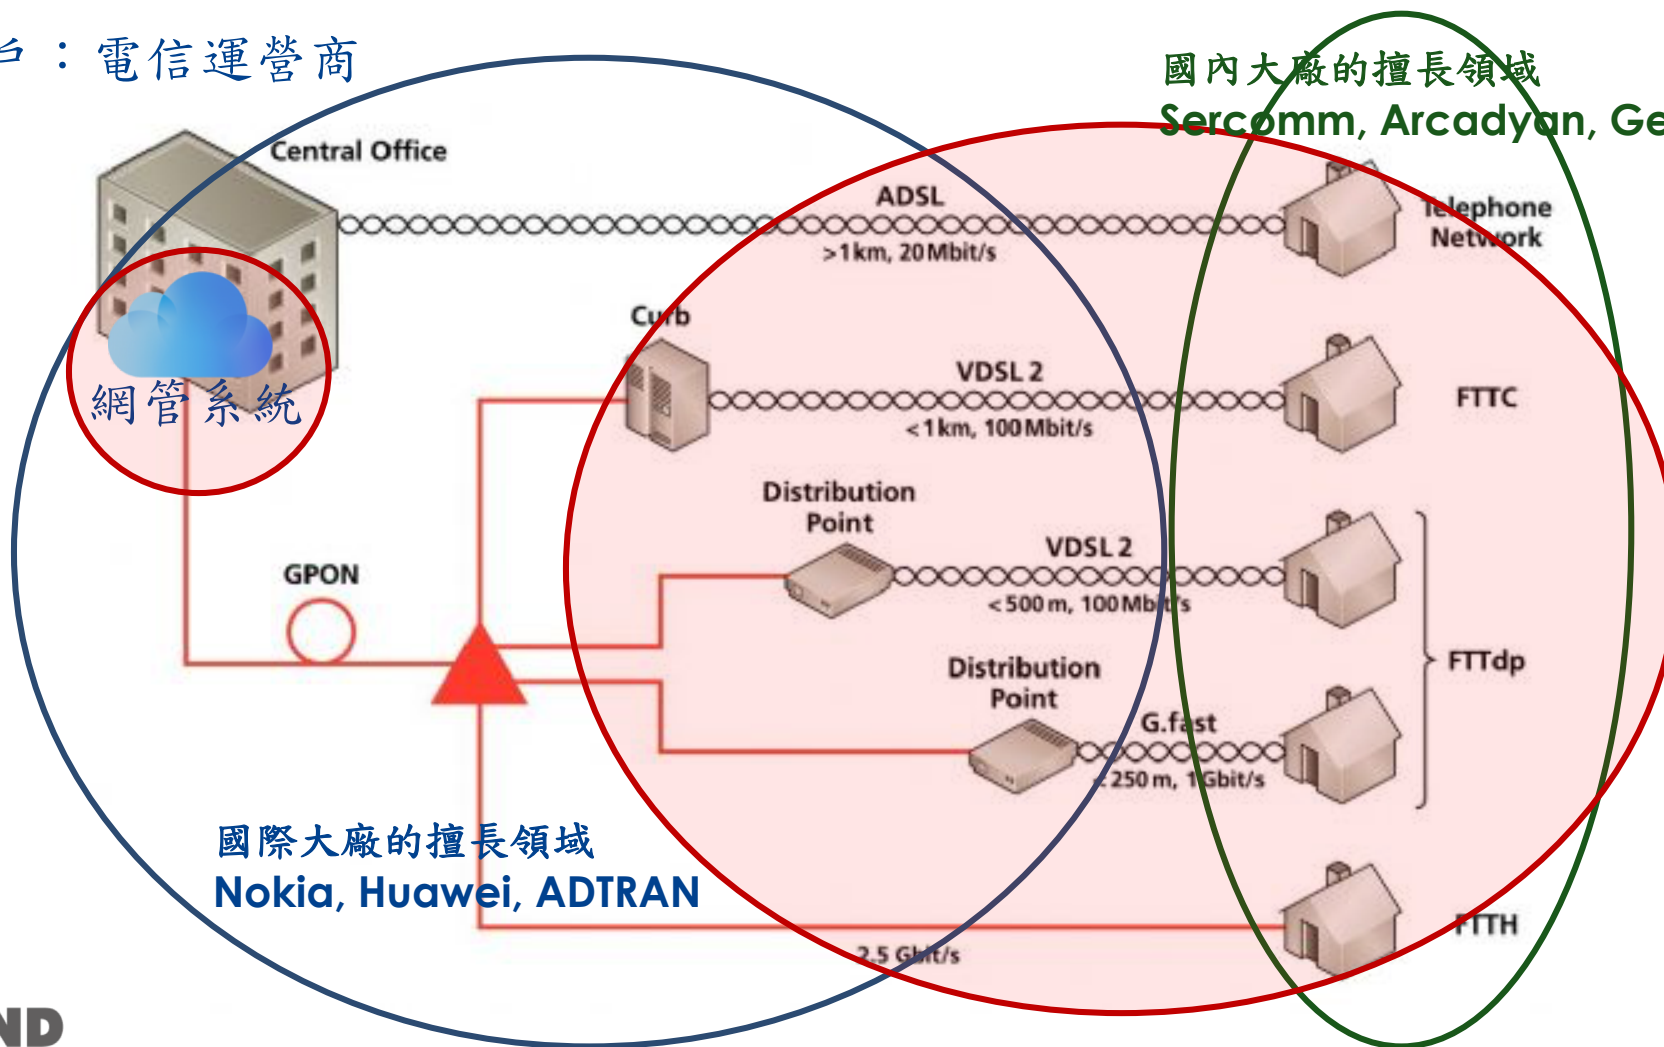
台：電信運營商

國內大廠的擅長領域
Sercomm, Arcadyan, Ge

Central Office

ADSL
>1km, 20 Mbit/s

Telephone Network

網管系統

Curb

VDSL 2
< 1 km, 100 Mbit/s

FTTC

Distribution Point

VDSL 2
< 500 m, 100 Mbit/s

GPON

Distribution Point

G.fast
< 250 m, 1 Gbit/s

FTTdp

國際大廠的擅長領域
Nokia, Huawei, ADTRAN

FTTH

2.5 Gbit/s

ND